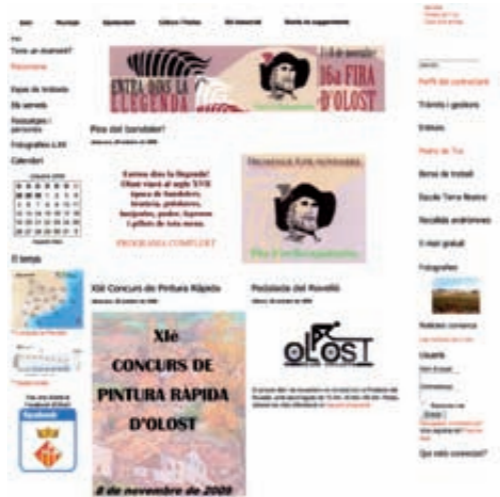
Inici | Municipi | Ajuntament | Cultura i Festes | Ofi Industrial | Bústia de suggeriments

Teniu un moment?
Recomana

Espais de trobada
Els serveis
Paisatges i persones
Fotografies i 2.0
Calendari

ENTRA DINS LA LLEGENDA

16a FIRA D'OLOST

Fira del bandoler?

Entreu dins la llegenda!
Olost viurà al segle XVII
Època de bandolers:
bruixeria, polsinyers,
bandejats, pesta, lleprosos
i pillats de tota mena.

PROGRAMA COMPLERT

El temps

XIè Concurs de Pintura Ràpida

XIè
CONCURS DE
PINTURA RÀPIDA
D'OLOST

8 de novembre de 2009

Pedalada del Rovelló

OLOST

Perfil del contractant
Tràmits i gestions
Edictes
Pedra de Tur
Borsa de treball
Escola Terra Nostra
Recollida andròmines
E-mail gratuït
Fotografies
Usuaris
Qui està connectat?